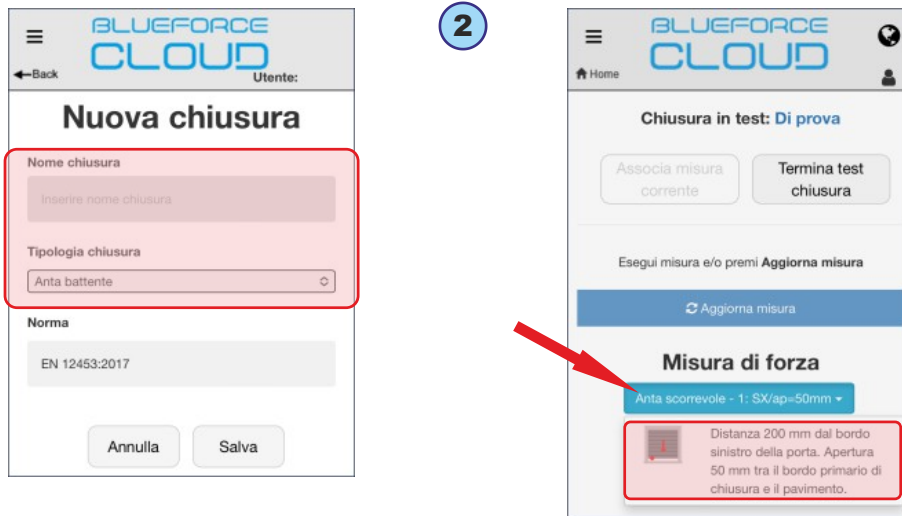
BLUEFORCE CLOUD

Back

Utente:

Nuova chiusura

Nome chiusura

Inserire nome chiusura

Tipologia chiusura

Anta battente

Norma

EN 12453:2017

Annulla

Salva

2

BLUEFORCE CLOUD

Home

Chiusura in test: Di prova

Associa misura corrente

Termina test chiusura

Esegui misura e/o premi Aggiorna misura

Aggiorna misura

Misura di forza

Anta scorrevole - 1: SX/ap=50mm

1

Distanza 200 mm dal bordo sinistro della porta. Apertura 50 mm tra il bordo primario di chiusura e il pavimento.